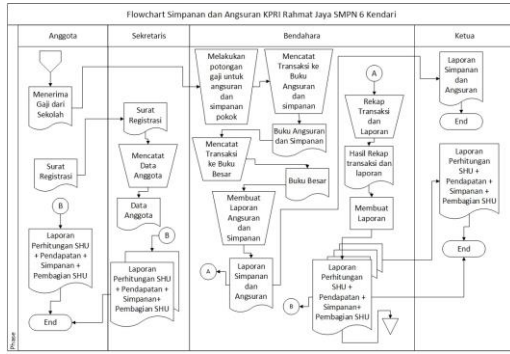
Flowchart Simpanan dan Angsuran KPRI Rahmat Jaya SMPN 6 Kendari

Anggota

Menerima Gaji dari Sekolah

Surat Registrasi

B

Laporan Perhitungan SHU + Pendapatan + Simpanan + Pembagian SHU

End

Sekretaris

Surat Registrasi

Mencatat Data Anggota

Data Anggota

B

Laporan Perhitungan SHU + Pendapatan + Simpanan+ Pembagian SHU

Bendahara

Melakukan potongan gaji untuk angsuran dan simpanan pokok

Mencatat Transaksi ke Buku Angsuran dan simpanan

Buku Angsuran dan Simpanan

Mencatat Transaksi ke Buku Besar

Buku Besar

Membuat Laporan Angsuran dan Simpanan

A

Laporan Simpanan dan Angsuran

A

Rekap Transaksi dan Laporan

Hasil Rekap transaksi dan laporan

Membuat Laporan

B

Laporan Perhitungan SHU + Pendapatan + Simpanan+ Pembagian SHU

Ketua

Laporan Simpanan dan Angsuran

End

Laporan Perhitungan SHU + Pendapatan + Simpanan + Pembagian SHU

End

Phase